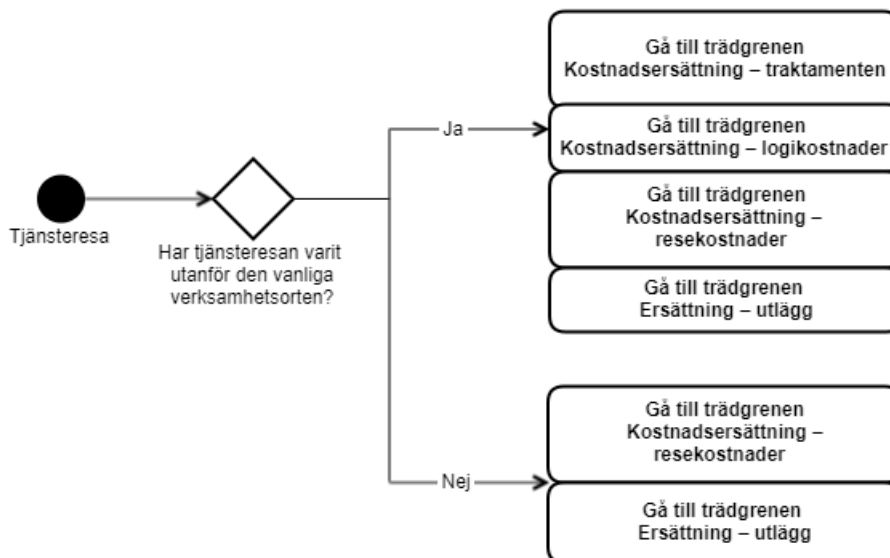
Tjänsteresa

Har tjänsteresan varit utanför den vanliga verksamhetsorten?

Ja

Gå till trädgrenen Kostnadsersättning – traktamenten

Gå till trädgrenen Kostnadsersättning – logikostnader

Gå till trädgrenen Kostnadsersättning – resekostnader

Gå till trädgrenen Ersättning – utlägg

Nej

Gå till trädgrenen Kostnadsersättning – resekostnader

Gå till trädgrenen Ersättning – utlägg